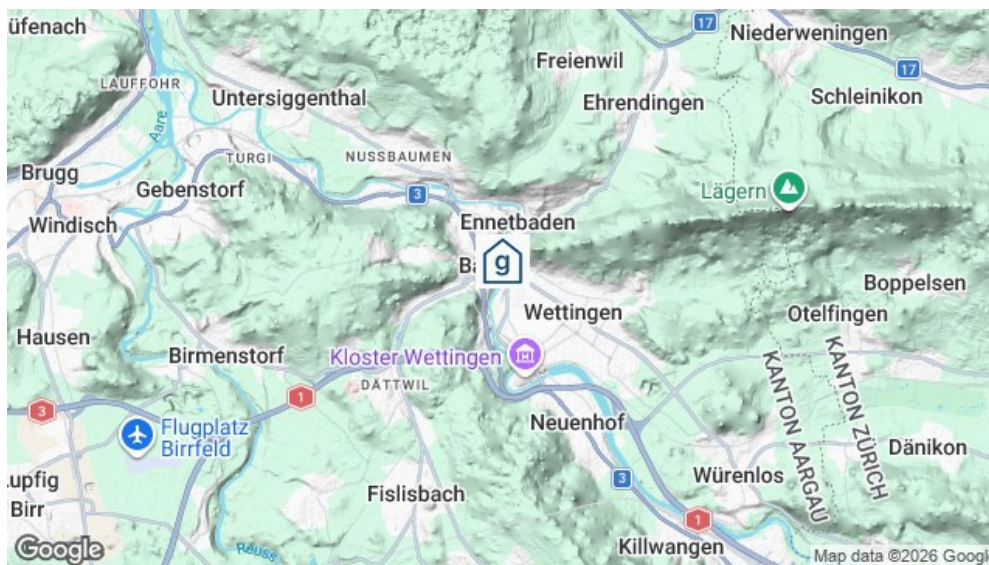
üfenach
17
Niederweningen
Freienwil
17
LAUFFOHR
Untersiggenthal
Ehrendingen
Schleinikon
Aare
TURGI
NUSSBAUMEN
Brugg
Gebenstorf
3
Lägern
Ennetbaden
Windisch
Ba
g
Boppelsen
Wettingen
Otelfingen
Hausen
Birmenstorf
Kloster Wettingen
KANTON AARGAU
KANTON ZÜRICH
DÄTTWIL
3
1
Flugplatz Birrfeld
Neuenhof
Dänikon
3
Würenlos
upfig
Fislisbach
Birr
1
Reuss
Killwangen
Google
Map data ©2026 Googl